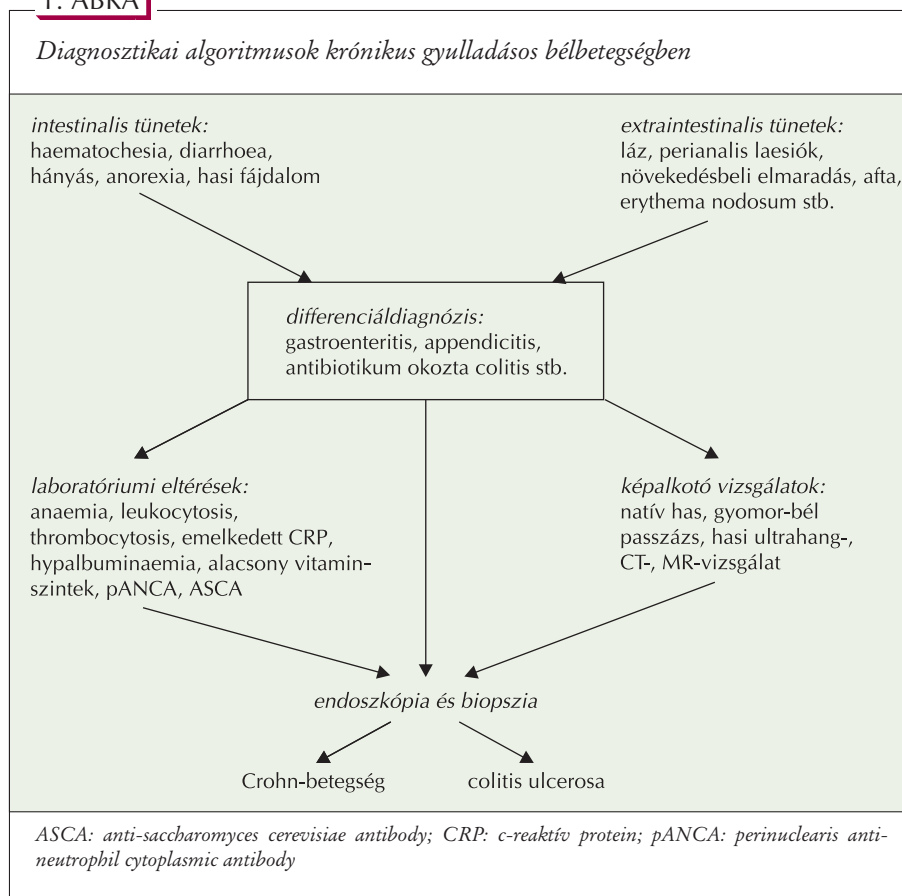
1. ÁBRA

Diagnosztikai algoritmusok krónikus gyulladásos bélbetegségben

intestinalis tünetek:
haematochesia, diarrhoea, hányás, anorexia, hasi fájdalom

extraintestinalis tünetek:
láz, perianalis laesiók, növekedésbeli elmaradás, afta, erythema nodosum stb.

differenciáldiagnózis:
gastroenteritis, appendicitis, antibiotikum okozta colitis stb.

laboratóriumi eltérések:
anaemia, leukocytosis, thrombocytosis, emelkedett CRP, hypalbuminaemia, alacsony vitaminszintek, pANCA, ASCA

képalkotó vizsgálatok:
natív has, gyomor-bél passzázs, hasi ultrahang-, CT-, MR-vizsgálat

endoszkópia és biopszia

Crohn-betegség

colitis ulcerosa

ASCA: anti-saccharomyces cerevisiae antibody; CRP: c-reaktív protein; pANCA: perinuclearis antineutrophil cytoplasmic antibody